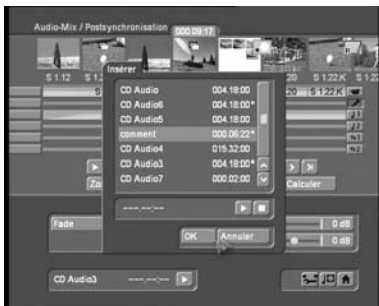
Audio-Mix / Postsynchronisation
000.09.17
S 1.12
S 1.13
20
S 1.22.K
S 1.22.K
Insérer
CD Audio 004.18:00
CD Audio6 004.18:00*
CD Audio5 004.18:00
comment 000.06:22*
CD Audio4 015.32:00
CD Audio3 004.18:00*
CD Audio7 002.02:00
--- --:--
Zo
Calculer
Fade
0 dB
0 dB
OK
Annuler
CD Audio3
--- --:--